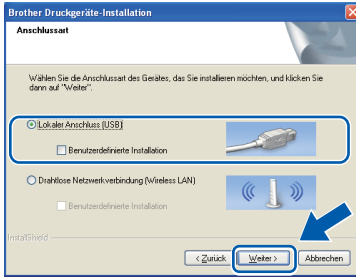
Brother Druckgeräte-Installation

Anschlussart

Wählen Sie die Anschlussart des Gerätes, das Sie installieren möchten, und klicken Sie dann auf "Weiter".

Lokaler Anschluss (USB)

Benutzerdefinierte Installation

Drahtlose Netzwerkverbindung (Wireless LAN)

Benutzerdefinierte Installation

InstallShield

< Zurück

Weiter >

Abbrechen